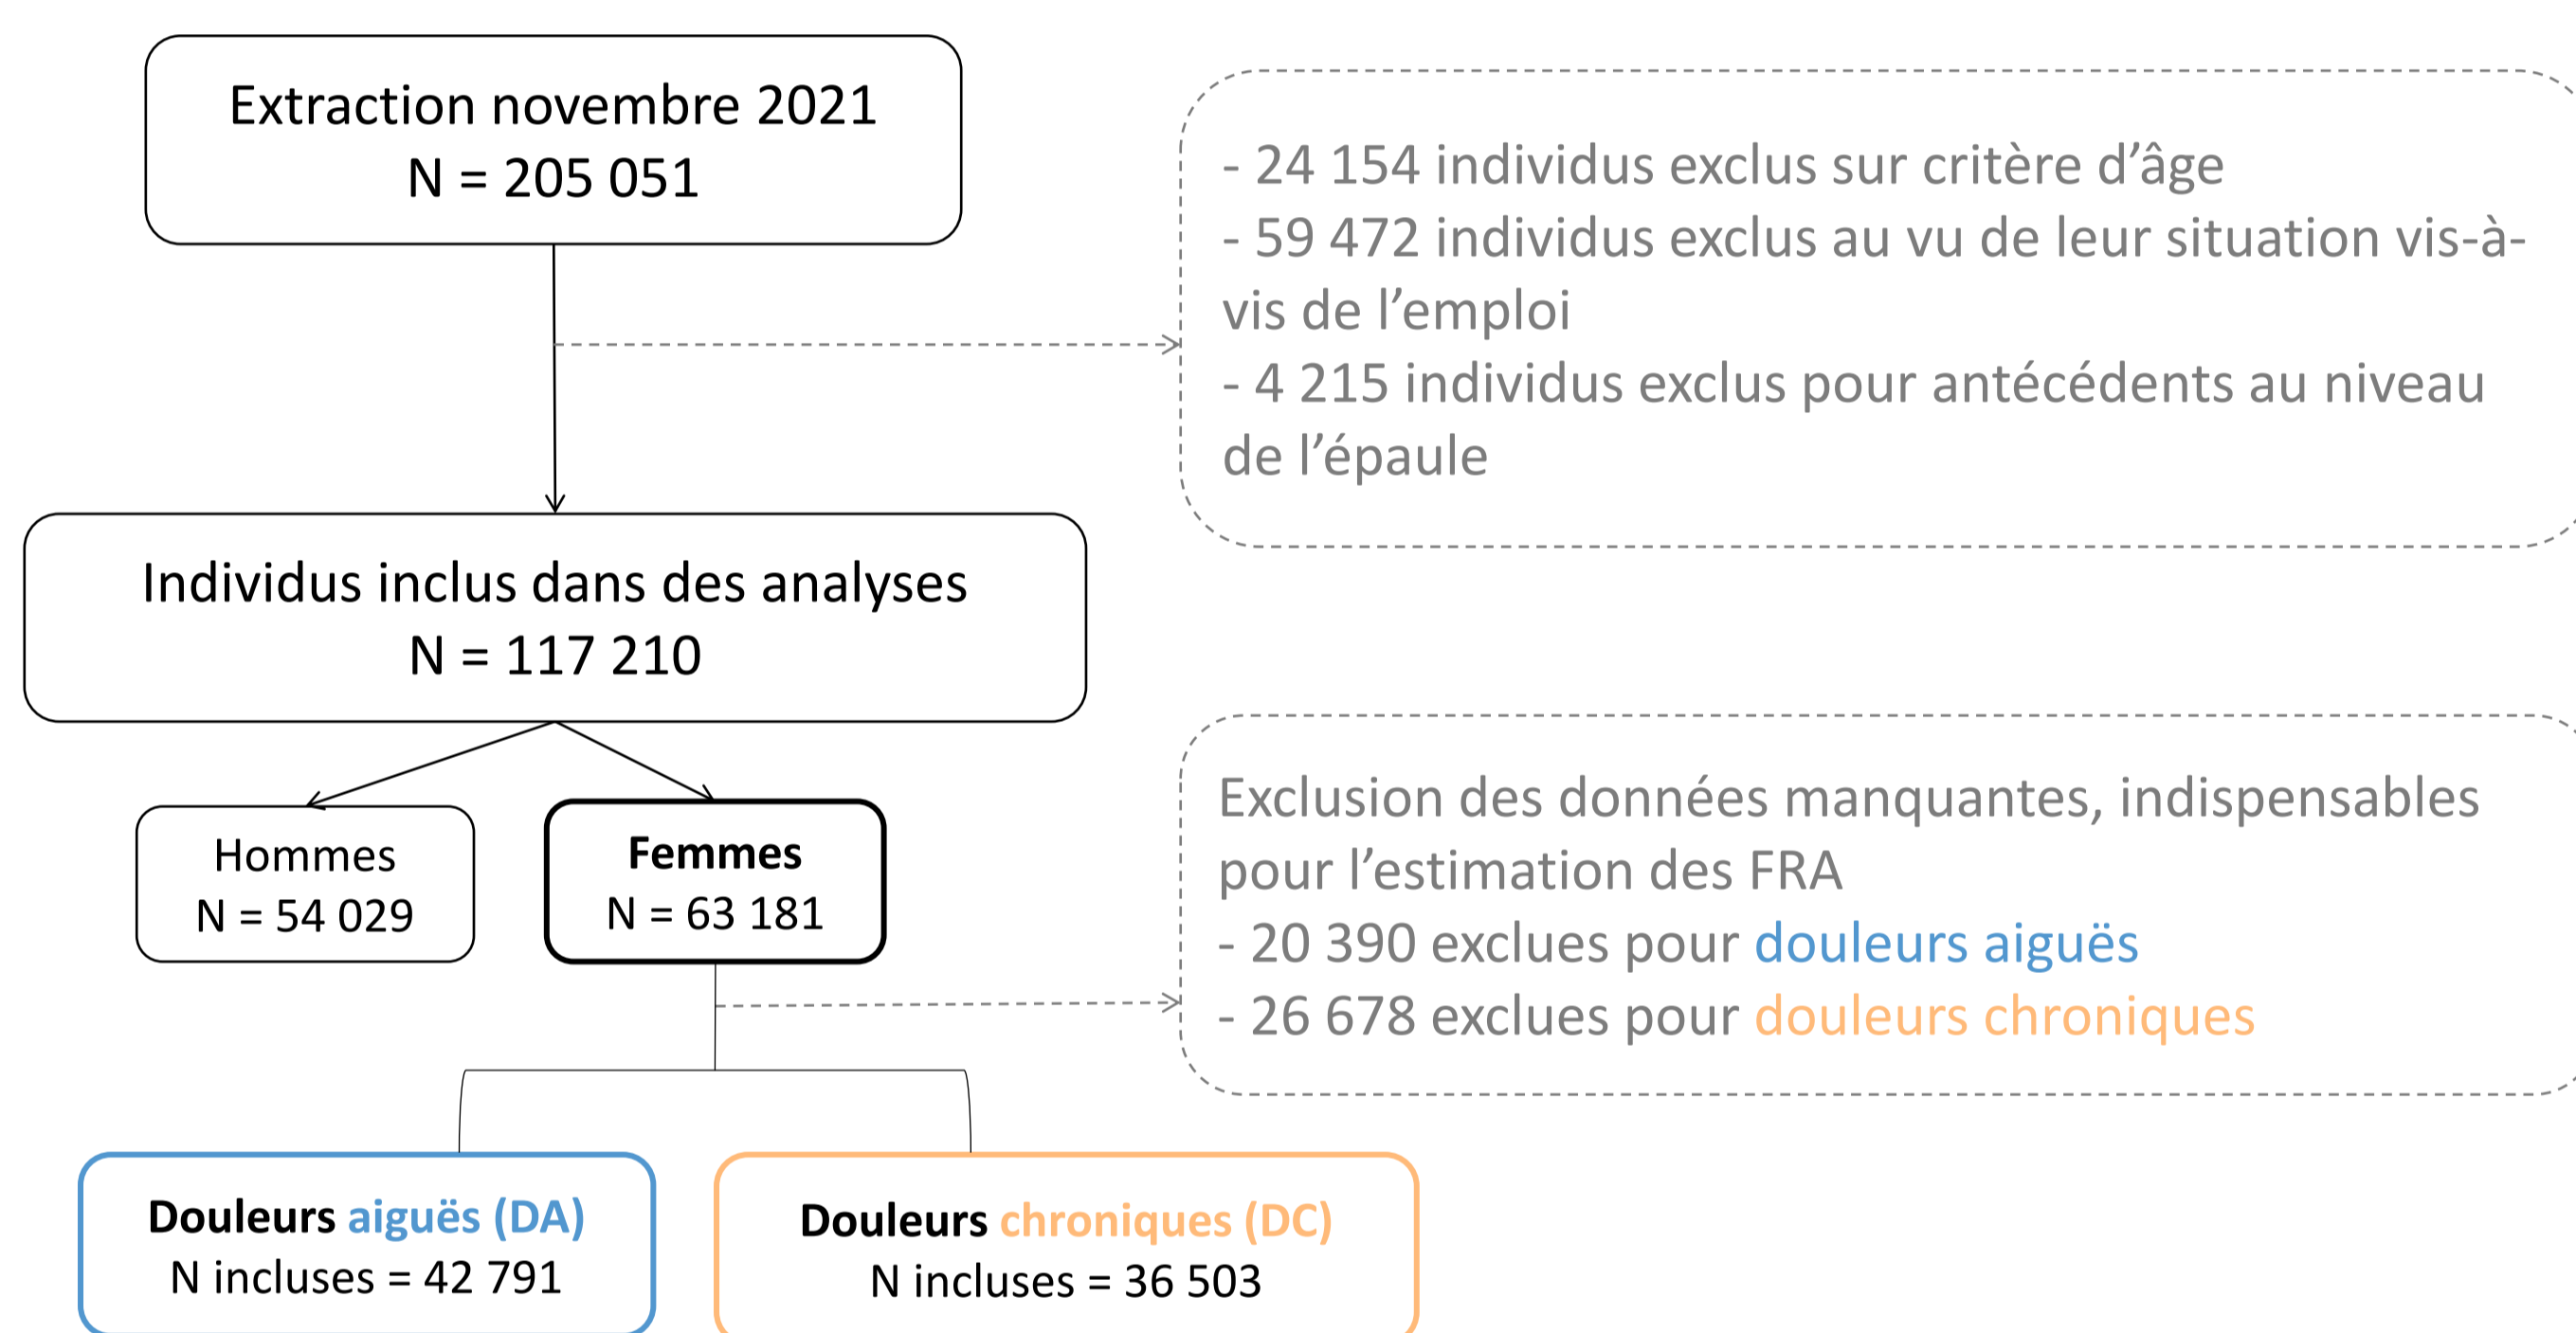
Extraction novembre 2021
N = 205 051

- 24 154 individus exclus sur critère d'âge
- 59 472 individus exclus au vu de leur situation vis-à-vis de l'emploi
- 4 215 individus exclus pour antécédents au niveau de l'épaule

Individus inclus dans des analyses
N = 117 210

Hommes
N = 54 029

Femmes
N = 63 181

Exclusion des données manquantes, indispensables pour l'estimation des FRA
- 20 390 exclues pour douleurs aiguës
- 26 678 exclues pour douleurs chroniques

Douleurs aiguës (DA)
N incluses = 42 791

Douleurs chroniques (DC)
N incluses = 36 503